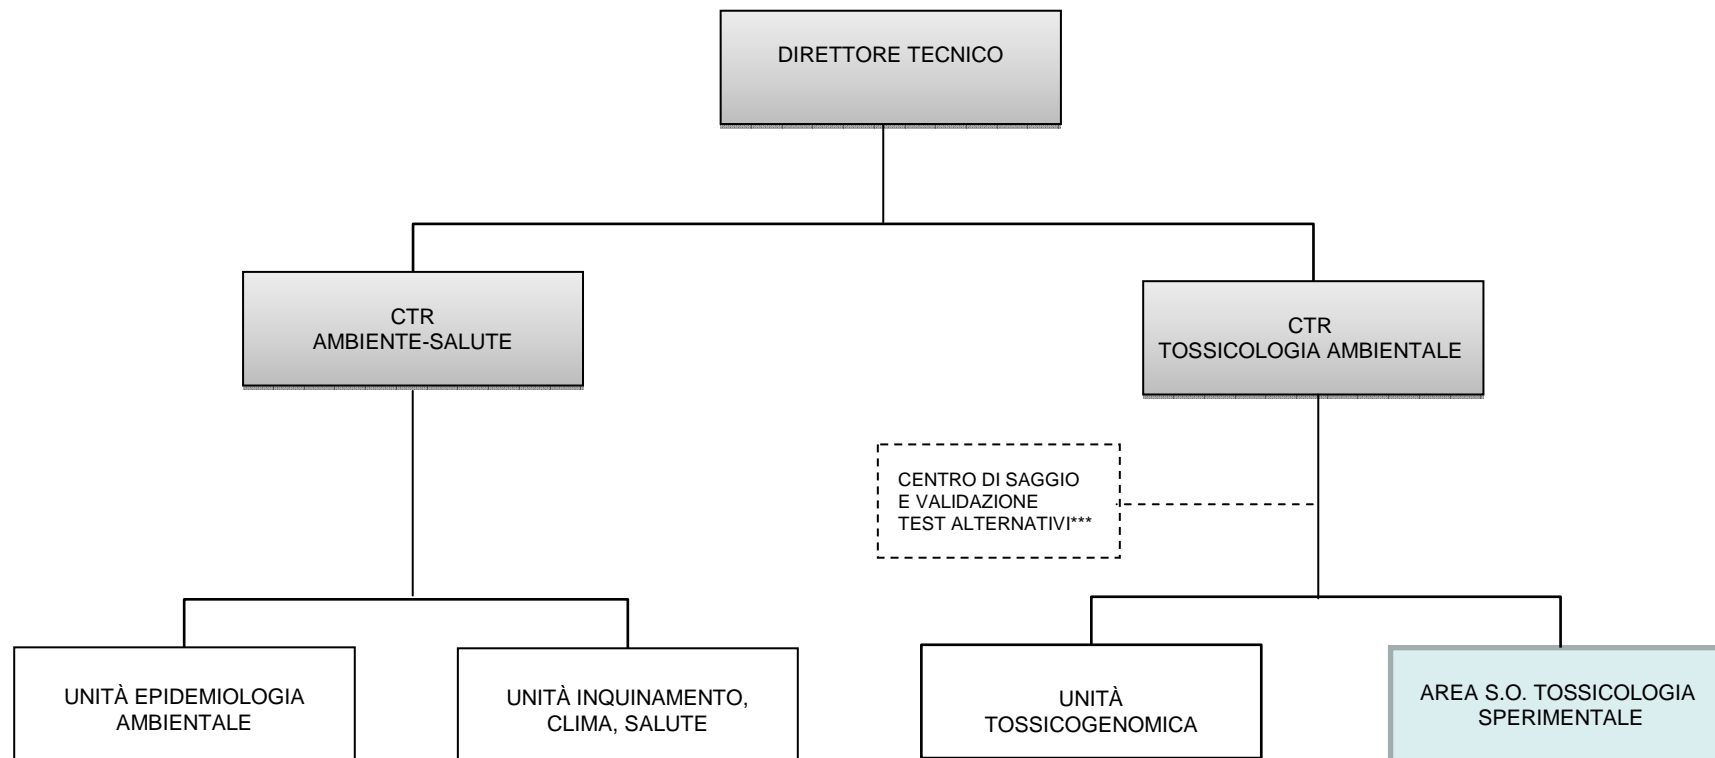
DIRETTORE TECNICO

CTR
AMBIENTE-SALUTE

CTR
TOSSICOLOGIA AMBIENTALE

CENTRO DI SAGGIO
E VALIDAZIONE
TEST ALTERNATIVI***

UNITÀ EPIDEMIOLOGIA AMBIENTALE

UNITÀ INQUINAMENTO, CLIMA, SALUTE

UNITÀ TOSSICOGENOMICA

AREA S.O. TOSSICOLOGIA SPERIMENTALE